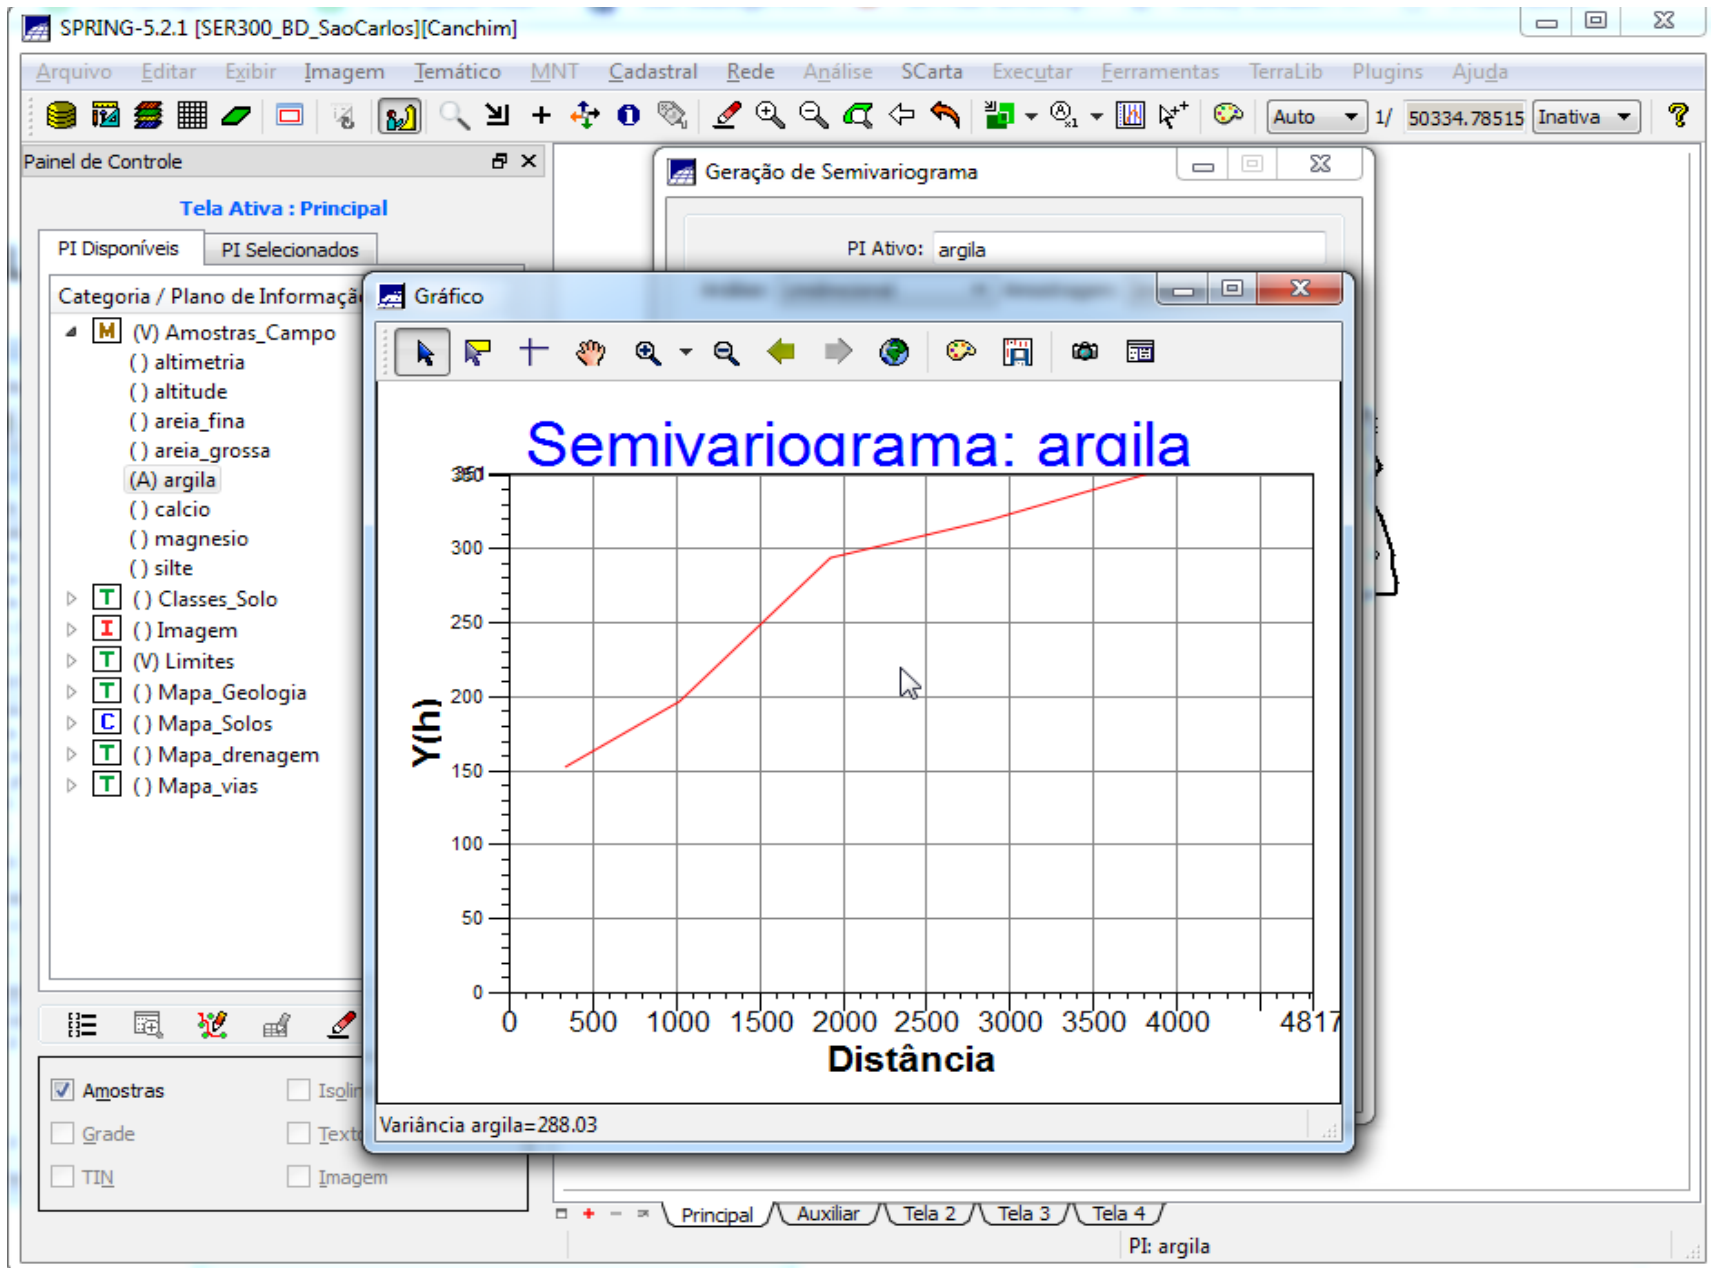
SPRING-5.2.1 [SER300_BD_SaoCarlos][Canchim]

Arquivo Editar Exibir Imagem Temático MNT Cadastral Rede Análise SCarta Executar Ferramentas TerraLib Plugins Ajuda

Auto 1/ 50334.78515 Inativa

Painel de Controle

Tela Ativa : Principal

PI Disponíveis PI Selecionados

Categoria / Plano de Informaçã

M (V) Amostras_Campo
() altimetria
() altitude
() areia_fina
() areia_grossa
(A) argila
() calcio
() magnesio
() silte
T () Classes_Solo
I () Imagem
T (V) Limites
T () Mapa_Geologia
C () Mapa_Solos
T () Mapa_drenagem
T () Mapa_vias

Amostras Isolin
Grade Text
TIN Imagem

Geração de Semivariograma

PI Ativo: argila

Gráfico

Semivariograma: argila

Y(h)

350
300
250
200
150
100
50
0

0 500 1000 1500 2000 2500 3000 3500 4000 4817

Distância

Variância argila=288.03

Principal Auxiliar Tela 2 Tela 3 Tela 4

PI: argila